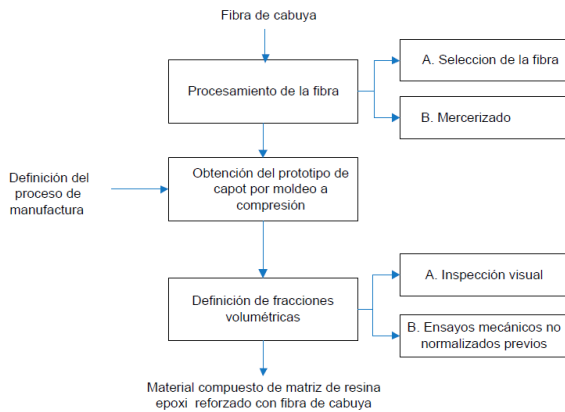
Fibra de cabuya

Procesamiento de la fibra

A. Seleccion de la fibra

B. Mercerizado

Definición del proceso de manufactura

Obtención del prototipo de capot por moldeo a compresión

Definición de fracciones volumétricas

A. Inspección visual

B. Ensayos mecánicos no normalizados previos

Material compuesto de matriz de resina epoxi reforzado con fibra de cabuya